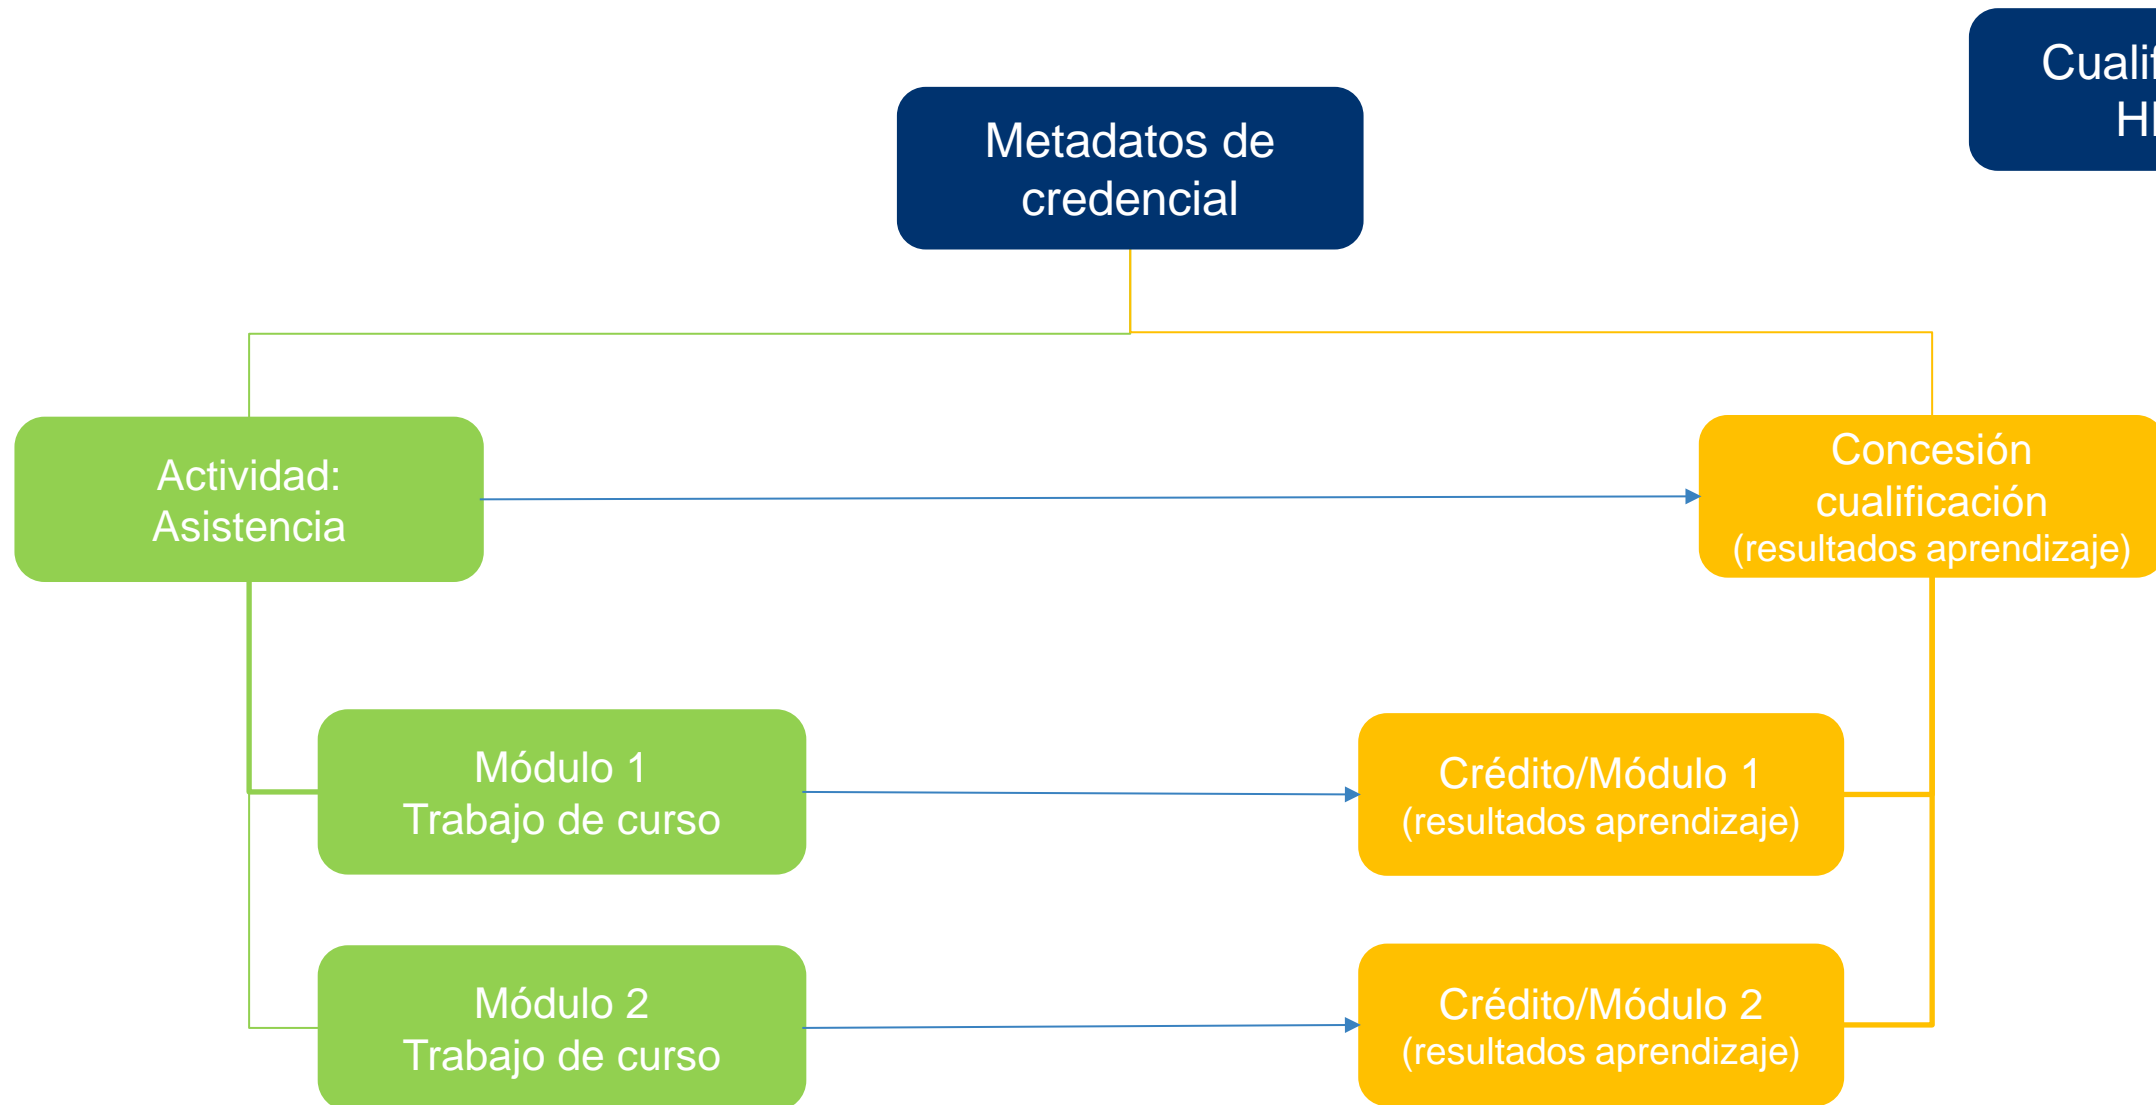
Cualif
HI

Metadatos de credencial

Actividad: Asistencia

Concesión cualificación (resultados aprendizaje)

Módulo 1 Trabajo de curso

Crédito/Módulo 1 (resultados aprendizaje)

Módulo 2 Trabajo de curso

Crédito/Módulo 2 (resultados aprendizaje)